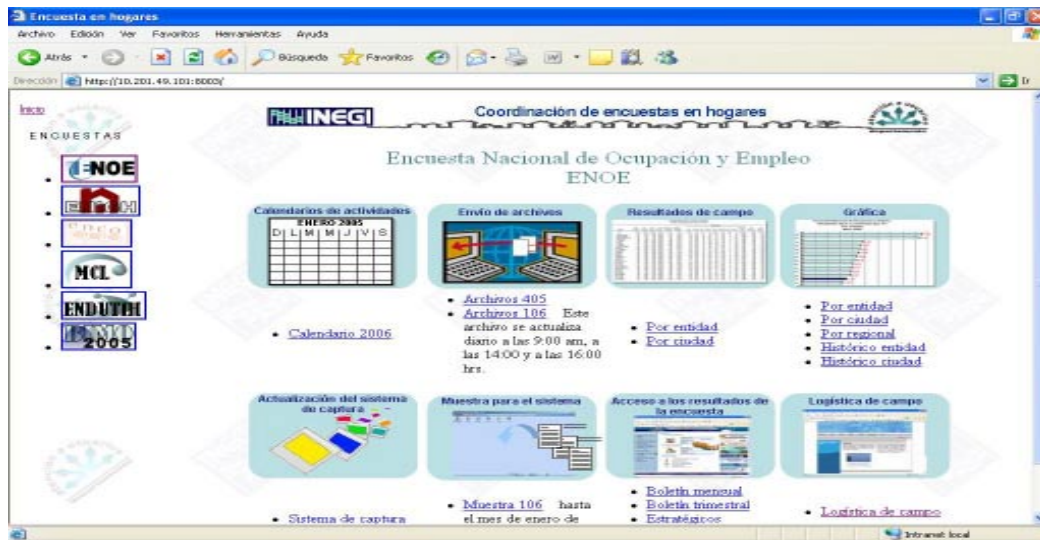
Encuesta en hogares

Archivo Edición Ver Favoritos Herramientas Ayuda

Atrás Búsqueda Favoritos

Dirección http://10.201.49.101:8000/

Inicio

ENCUESTAS

- ENOE
- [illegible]
- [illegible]
- MCL
- ENDUTIH
- 2005

INEGI Coordinación de encuestas en hogares

Encuesta Nacional de Ocupación y Empleo
ENOE

Calendarios de actividades

ENERO 2005

| D | L | M | M | J | V | S |
|---|---|---|---|---|---|---|

- Calendario 2006

Envío de archivos

- Archivos 405
- Archivos 106 Este archivo se actualiza diario a las 9:00 am, a las 14:00 y a las 16:00 hrs.

Resultados de campo

- Por entidad
- Por ciudad

Gráfica

- Por entidad
- Por ciudad
- Por regional
- Histórico entidad
- Histórico ciudad

Actualización del sistema de captura

- Sistema de captura

Muestra para el sistema

- Muestra 106 hasta el mes de enero de

Acceso a los resultados de la encuesta

- Boletín mensual
- Boletín trimestral
- Estratégicos

Logística de campo

- Logística de campo

Intranet local